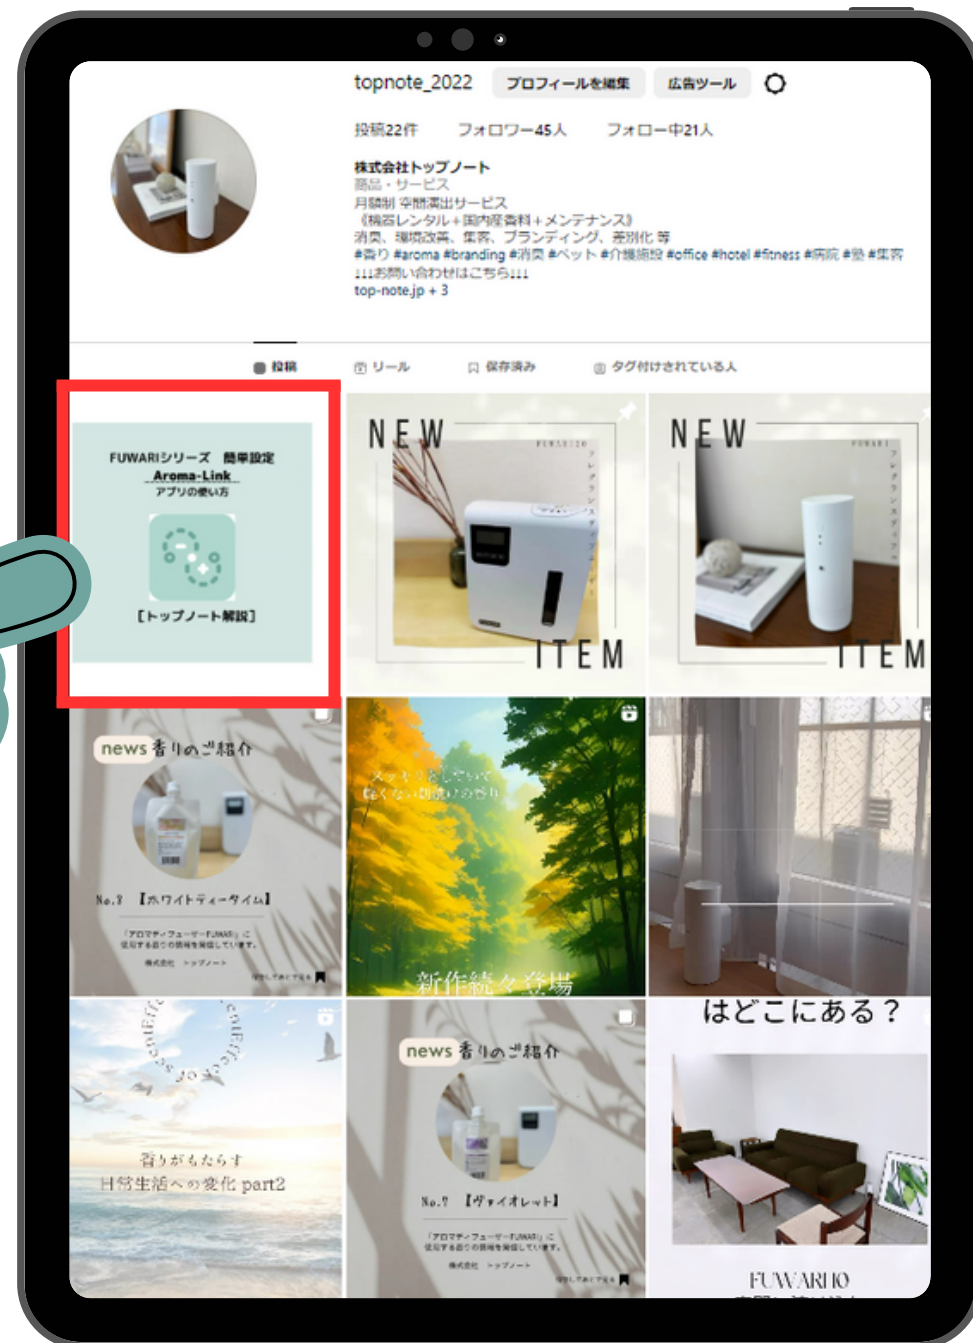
topnote_2022 プロフィールを編集 広告ツール

投稿22件 フォロワー45人 フォロー中21人

株式会社トップノート
商品・サービス
月額制 空間演出サービス
《機器レンタル＋国内産香料＋メンテナンス》
消臭、環境改善、集客、ブランディング、差別化 等
#香り #aroma #branding #消臭 #ペット #介護施設 #office #hotel #fitness #病院 #塾 #集客
↓↓↓お問い合わせはこちら↓↓↓
top-note.jp + 3

投稿 リール 保存済み タグ付けされている人

FUWARIシリーズ 簡単設定
Aroma-Link
アプリの使い方
【トップノート解説】

NEW ITEM

NEW ITEM

news 香りのご紹介
No.7 【ホワイトティータイム】
「アロマディフューザーFUWARI」に
使用する香りの情報を発信しています。
株式会社 トップノート

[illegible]
新作続々登場

香りがもたらす
日常生活への変化 part2

news 香りのご紹介
No.9 【ヴァイオレット】
「アロマディフューザーFUWARI」に
使用する香りの情報を発信しています。
株式会社 トップノート

はどこにある？
FUWARI O